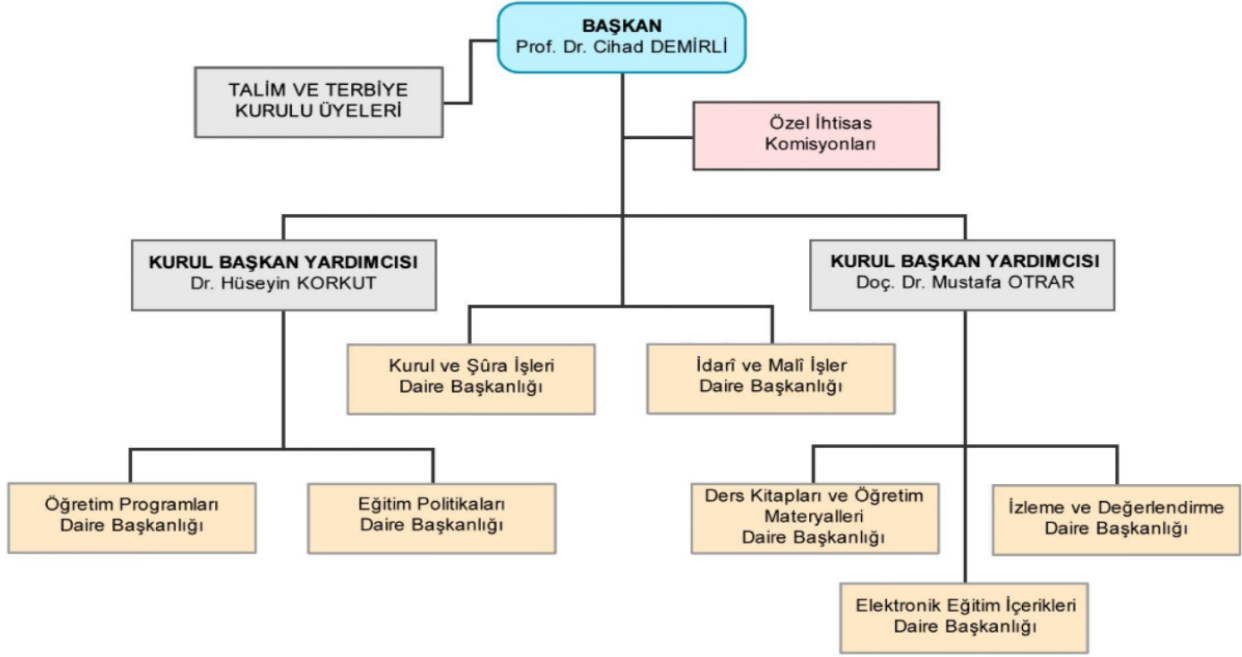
BAŞKAN
Prof. Dr. Cihad DEMİRLİ

TALİM VE TERBİYE KURULU ÜYELERİ

Özel İhtisas Komisyonları

KURUL BAŞKAN YARDIMCISI
Dr. Hüseyin KORKUT

KURUL BAŞKAN YARDIMCISI
Doç. Dr. Mustafa OTRAR

Kurul ve Şûra İşleri Daire Başkanlığı

İdarî ve Malî İşler Daire Başkanlığı

Öğretim Programları Daire Başkanlığı

Eğitim Politikaları Daire Başkanlığı

Ders Kitapları ve Öğretim Materyalleri Daire Başkanlığı

İzleme ve Değerlendirme Daire Başkanlığı

Elektronik Eğitim İçerikleri Daire Başkanlığı